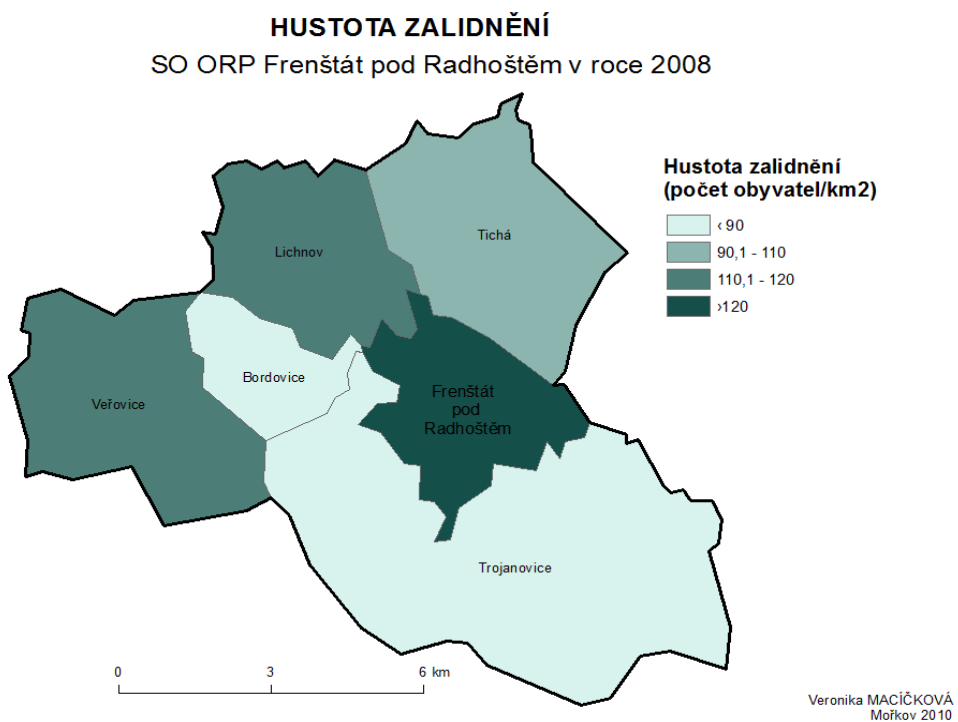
HUSTOTA ZALIDNĚNÍ
SO ORP Frenštát pod Radhoštěm v roce 2008

Hustota zalidnění
(počet obyvatel/km2)

‹ 90
90,1 - 110
110,1 - 120
›120

Lichnov

Tichá

Bordovice

Veřovice

Frenštát pod Radhoštěm

Trojanovice

0 3 6 km

Veronika MACÍČKOVÁ
Mořkov 2010